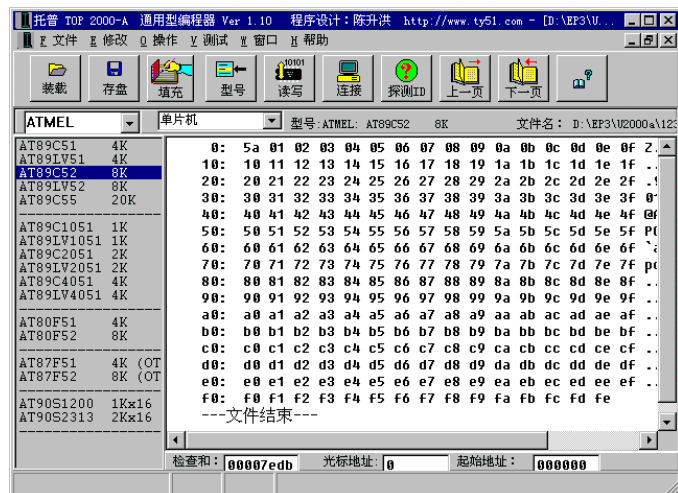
托普 TOP 2000-A 通用型编程器 Ver 1.10 程序设计：陈升洪 http://www.ty51.com - [D:\EP3\U...

F 文件 E 修改 O 操作 V 测试 W 窗口 H 帮助

装载 存盘 填充 型号 读写 连接 探测ID 上一页 下一页

ATMEL 单片机 型号：ATMEL: AT89C52 8K 文件名： D:\EP3\U2000a\123

AT89C51 4K
AT89LV51 4K
AT89C52 8K
AT89LV52 8K
AT89C55 20K
AT89C1051 1K
AT89LV1051 1K
AT89C2051 2K
AT89LV2051 2K
AT89C4051 4K
AT89LV4051 4K
AT80F51 4K
AT80F52 8K
AT87F51 4K (OT
AT87F52 8K (OT
AT90S1200 1Kx16
AT90S2313 2Kx16

0: 5a 01 02 03 04 05 06 07 08 09 0a 0b 0c 0d 0e 0f Z.
10: 10 11 12 13 14 15 16 17 18 19 1a 1b 1c 1d 1e 1f ..
20: 20 21 22 23 24 25 26 27 28 29 2a 2b 2c 2d 2e 2f .!
30: 30 31 32 33 34 35 36 37 38 39 3a 3b 3c 3d 3e 3f 0
40: 40 41 42 43 44 45 46 47 48 49 4a 4b 4c 4d 4e 4f @A
50: 50 51 52 53 54 55 56 57 58 59 5a 5b 5c 5d 5e 5f PQ
60: 60 61 62 63 64 65 66 67 68 69 6a 6b 6c 6d 6e 6f `a
70: 70 71 72 73 74 75 76 77 78 79 7a 7b 7c 7d 7e 7f pq
80: 80 81 82 83 84 85 86 87 88 89 8a 8b 8c 8d 8e 8f ..
90: 90 91 92 93 94 95 96 97 98 99 9a 9b 9c 9d 9e 9f ..
a0: a0 a1 a2 a3 a4 a5 a6 a7 a8 a9 aa ab ac ad ae af ..
b0: b0 b1 b2 b3 b4 b5 b6 b7 b8 b9 ba bb bc bd be bf ..
c0: c0 c1 c2 c3 c4 c5 c6 c7 c8 c9 ca cb cc cd ce cf ..
d0: d0 d1 d2 d3 d4 d5 d6 d7 d8 d9 da db dc dd de df ..
e0: e0 e1 e2 e3 e4 e5 e6 e7 e8 e9 ea eb ec ed ee ef ..
f0: f0 f1 f2 f3 f4 f5 f6 f7 f8 f9 fa fb fc fd fe
---文件结束---

检查和： 00007edb 光标地址： 0 起始地址： 000000